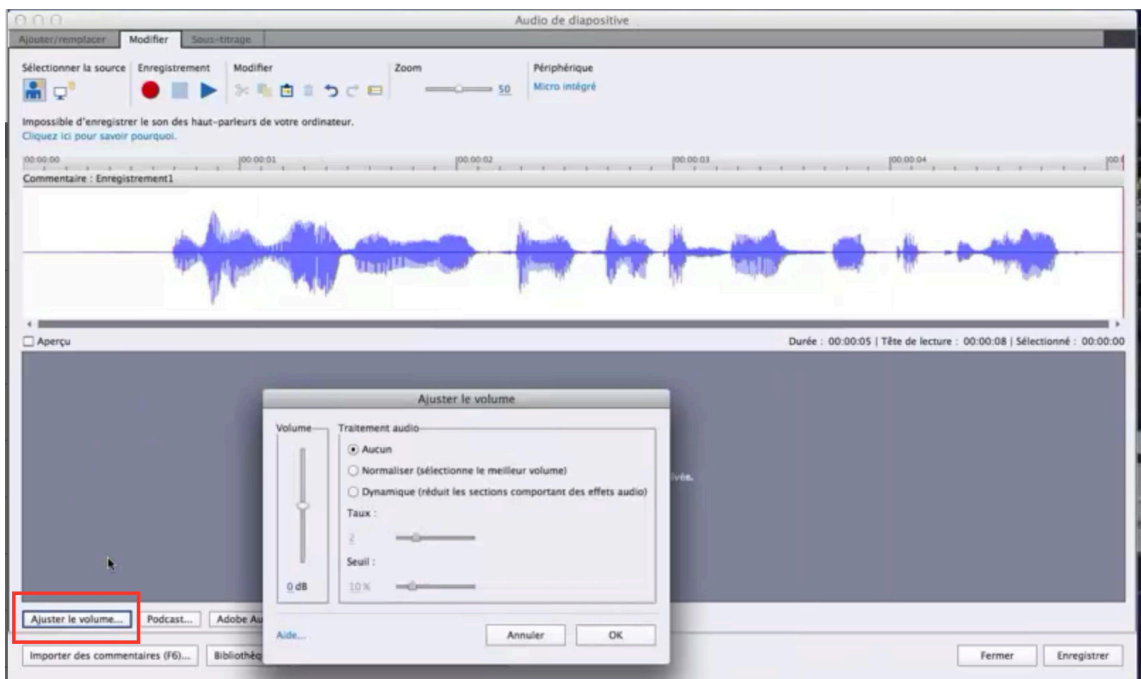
Audio de diapositive

Ajouter/remplacer | Modifier | Sous-titrage

Sélectionner la source | Enregistrement | Modifier | Zoom | Périphérique

50 | Micro intégré

Impossible d'enregistrer le son des haut-parleurs de votre ordinateur.
Cliquez ici pour savoir pourquoi.

00:00:00 | 00:00:01 | 00:00:02 | 00:00:03 | 00:00:04 | 00:0

Commentaire : Enregistrement1

Aperçu

Durée : 00:00:05 | Tête de lecture : 00:00:08 | Sélectionné : 00:00:00

Ajuster le volume

Volume

0 dB

Traitement audio

Aucun

Normaliser (sélectionne le meilleur volume)

Dynamique (réduit les sections comportant des effets audio)

Taux :

2

Seuil :

10 %

Aide...

Annuler | OK

ivée.

Ajuster le volume... | Podcast... | Adobe Au

Importer des commentaires (F6)... | Bibliothèq

Fermer | Enregistrer